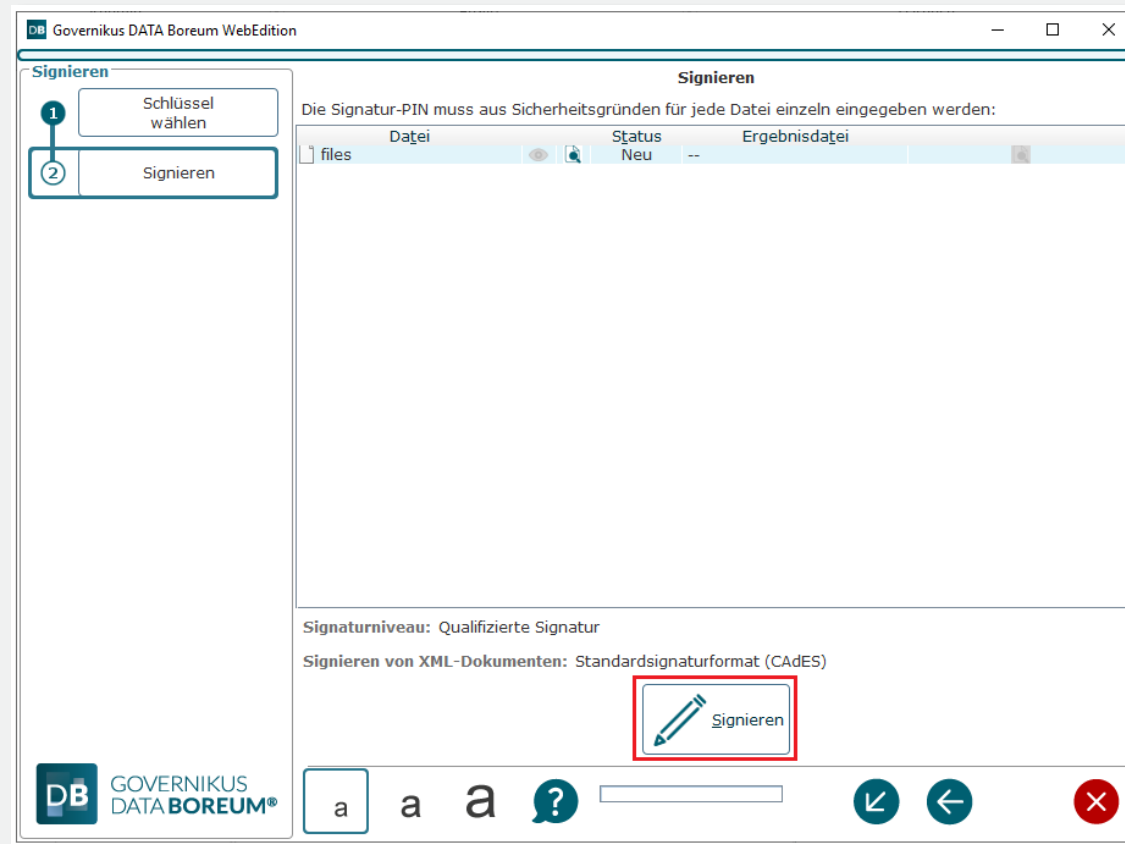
DB Governikus DATA Boreum WebEdition

Signieren

1 Schlüssel wählen

2 Signieren

Signieren

Die Signatur-PIN muss aus Sicherheitsgründen für jede Datei einzeln eingegeben werden:

| Datei | Status | Ergebnisdatei |
|---|---|---|
| files | Neu | -- |

Signaturniveau: Qualifizierte Signatur

Signieren von XML-Dokumenten: Standardsignaturformat (CAdES)

Signieren

DB GOVERNIKUS DATA BOREUM®

a a a